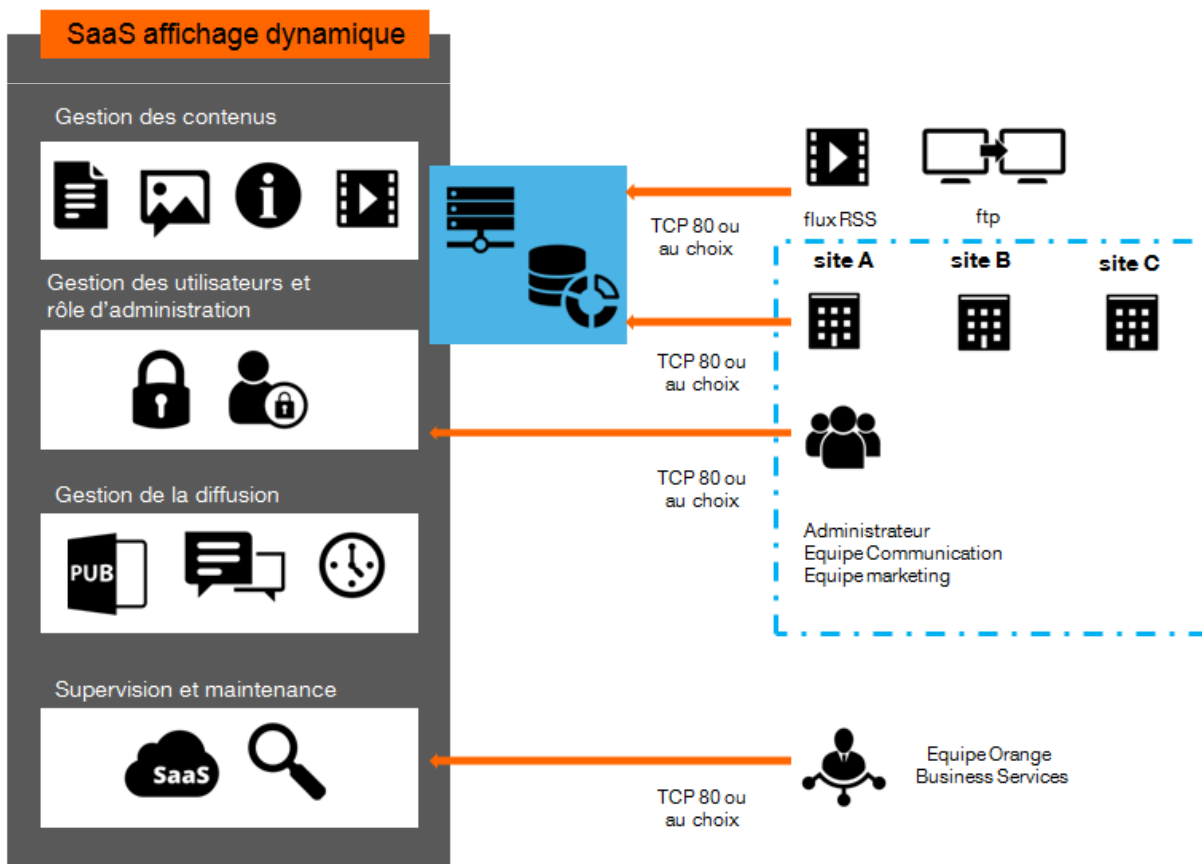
SaaS affichage dynamique

Gestion des contenus

Gestion des utilisateurs et rôle d'administration

Gestion de la diffusion

PUB

Supervision et maintenance

SaaS

TCP 80 ou au choix

flux RSS

ftp

site A

site B

site C

TCP 80 ou au choix

TCP 80 ou au choix

Administrateur
Equipe Communication
Equipe marketing

Equipe Orange
Business Services

TCP 80 ou au choix